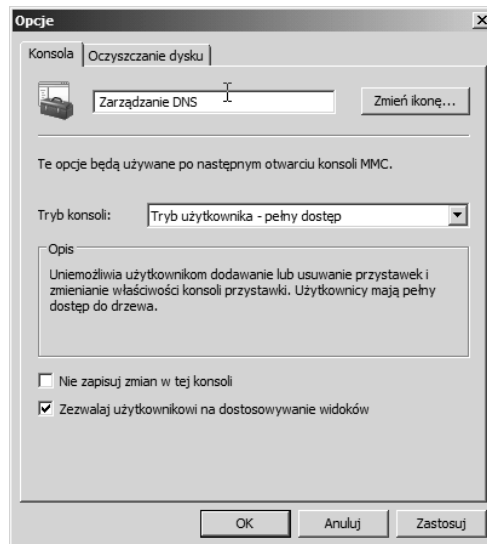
Opcje

Konsola | Oczyszczanie dysku

Zarządzanie DNS

Zmień ikonę...

Te opcje będą używane po następnym otwarciu konsoli MMC.

Tryb konsoli: Tryb użytkownika - pełny dostęp

Opis

Uniemożliwia użytkownikom dodawanie lub usuwanie przystawek i zmienianie właściwości konsoli przystawki. Użytkownicy mają pełny dostęp do drzewa.

Nie zapisuj zmian w tej konsoli

Zezwalaj użytkownikowi na dostosowywanie widoków

OK Anuluj Zastosuj